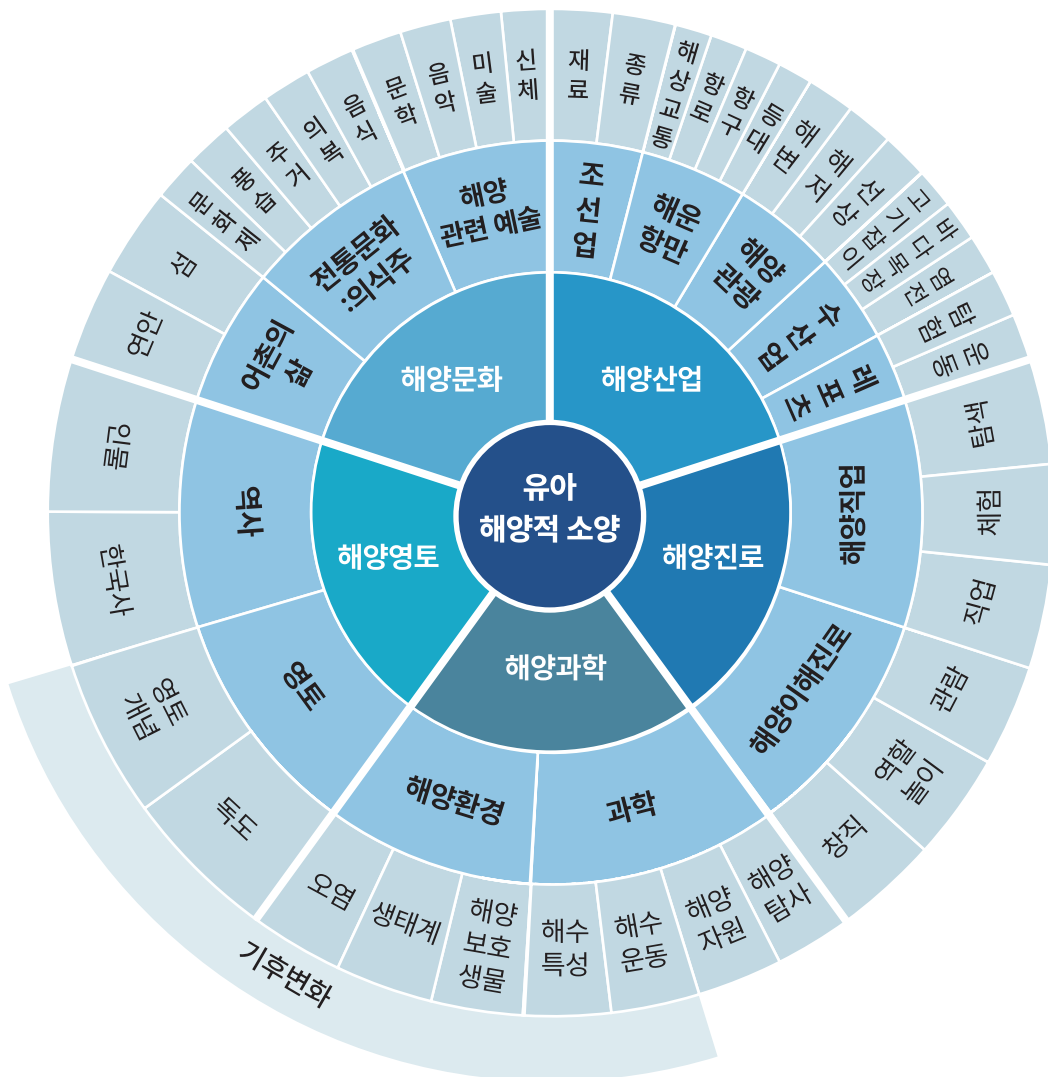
유아 해양적 소양

해양문화
해양 관련 예술
신체
미술
음악
문학
전통문화 :의식주
음식
의복
주거
풍습
문화재
어촌이해
섬
연안

해양산업
조선업
재료
종류
해상교통
해운 항만
항로
항구
등대
해양 관광
해변
해저
수산업
선상
기타
레포츠
바다목장
고기잡이
염전
탐험
운동

해양진로
해양직업
놀이
체험
직업
해양이해진로
관람
역할놀이
창작

해양과학
과학
해양탐사
해양자원
해수운동
해수특성
해양환경
해양보호생물
생태계
오염

해양영토
역사
인물
한국사
영토
영토개념
독도

기후변화